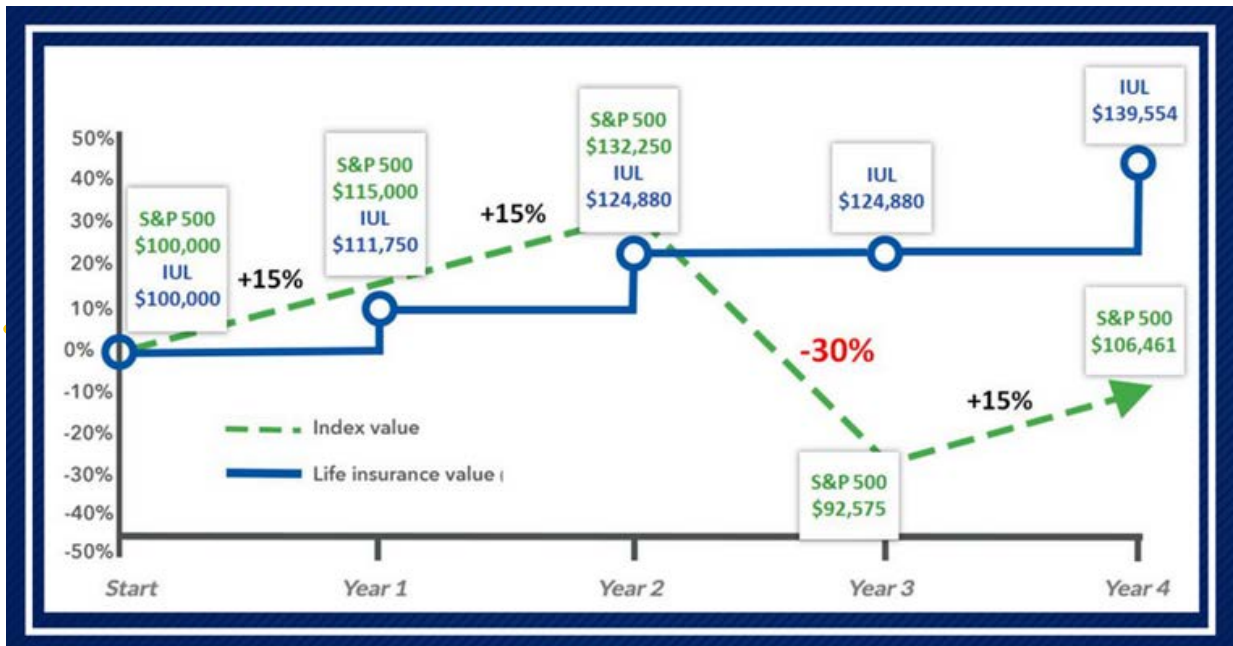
50%
40%
30%
20%
10%
0%
-10%
-20%
-30%
-40%
-50%

S&P 500
$100,000
IUL
$100,000

+15%

S&P 500
$115,000
IUL
$111,750

+15%

S&P 500
$132,250
IUL
$124,880

IUL
$124,880

IUL
$139,554

-30%

S&P 500
$106,461

+15%

Index value

Life insurance value

S&P 500
$92,575

Start
Year 1
Year 2
Year 3
Year 4